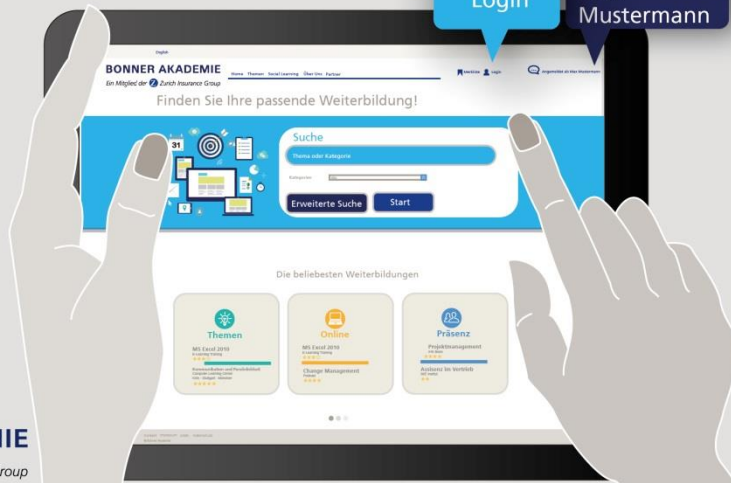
Login

Mustermann

English

BONNER AKADEMIE
Ein Mitglied der Zurich Insurance Group

Home Themen Social Learning Über Uns Partner

Merkliste Login

Angemeldet als Max Mustermann

Finden Sie Ihre passende Weiterbildung!

31

Suche

Thema oder Kategorie

Kategorie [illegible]

Erweiterte Suche

Start

Die beliebtesten Weiterbildungen

Themen

MS Excel 2010
E-Learning Training

Kommunikation und Persönlichkeit
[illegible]

Online

MS Excel 2010
E-Learning Training

Change Management
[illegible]

Präsenz

Projektmanagement
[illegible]

Ausbau Ihr Vertrieb
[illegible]

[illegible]

IE

roup